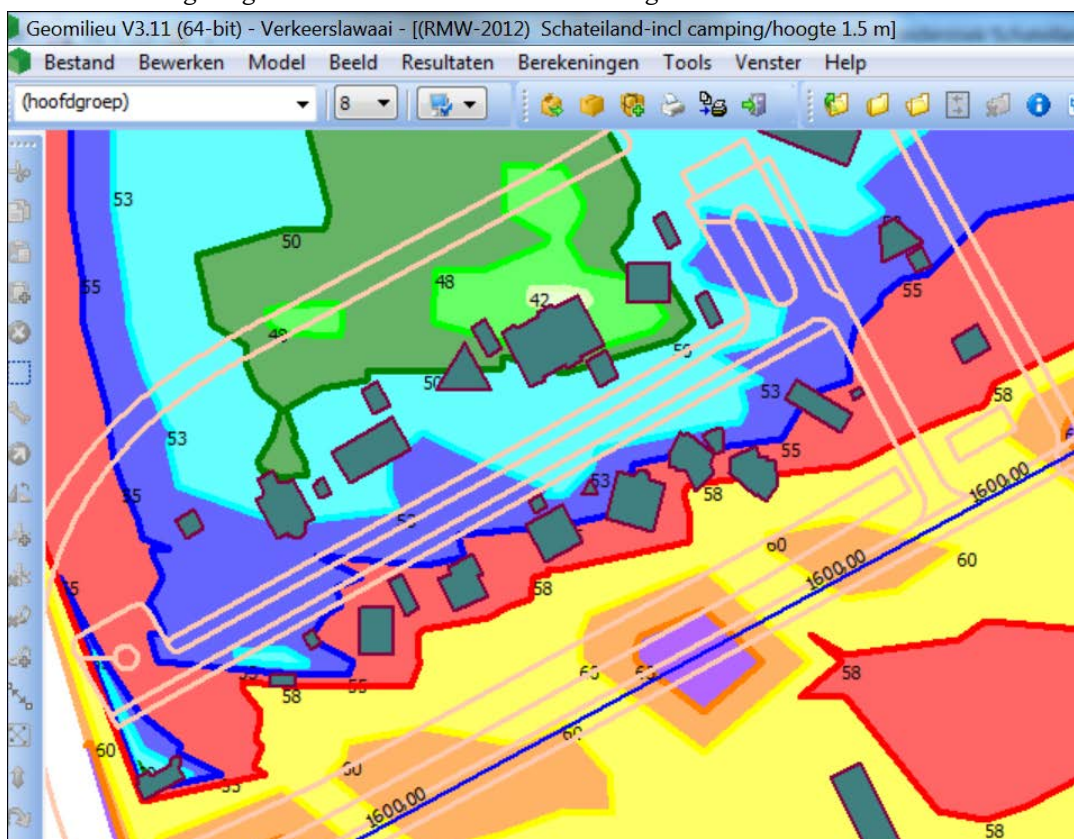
Geomilieu V3.11 (64-bit) - Verkeerslawaai - [(RMW-2012) Schateiland-incl camping/hoogte 1.5 m]

Bestand Bewerken Model Beeld Resultaten Berekeningen Tools Venster Help

(hoofdgroep) 8

53
50
55
48
42
48
55
50
53
53
55
55
53
58
53
1600.00
60
60
55
58
1600.00
58
63
63
58
55
58
60
60
50
55
1600.00
58